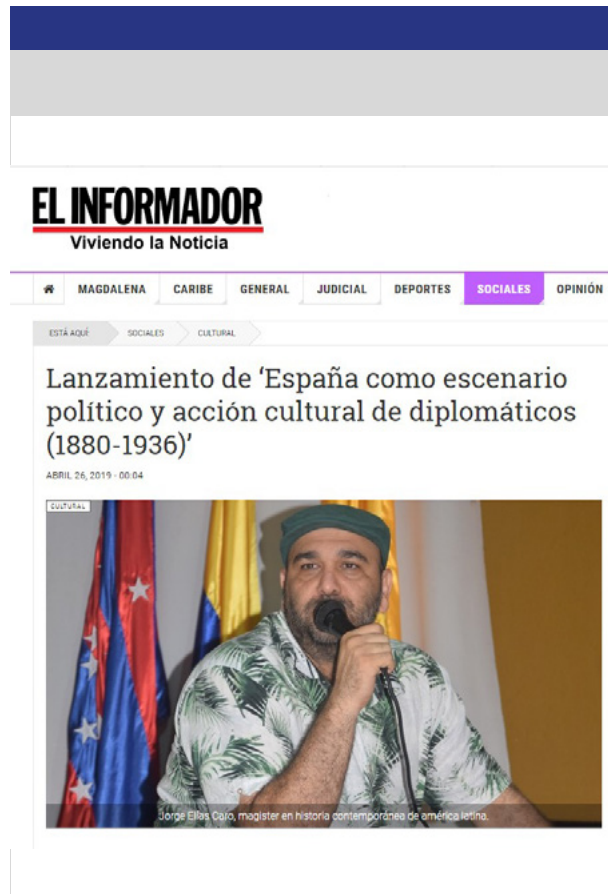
EL INFORMADOR
Viviendo la Noticia

MAGDALENA | CARIBE | GENERAL | JUDICIAL | DEPORTES | SOCIALES | OPINIÓN

ESTÁ AQUÍ | SOCIALES | CULTURAL

Lanzamiento de 'España como escenario político y acción cultural de diplomáticos (1880-1936)'

ABRIL 26, 2019 - 00:04

CULTURAL

Jorge Elías Caro, magister en historia contemporánea de américa latina.